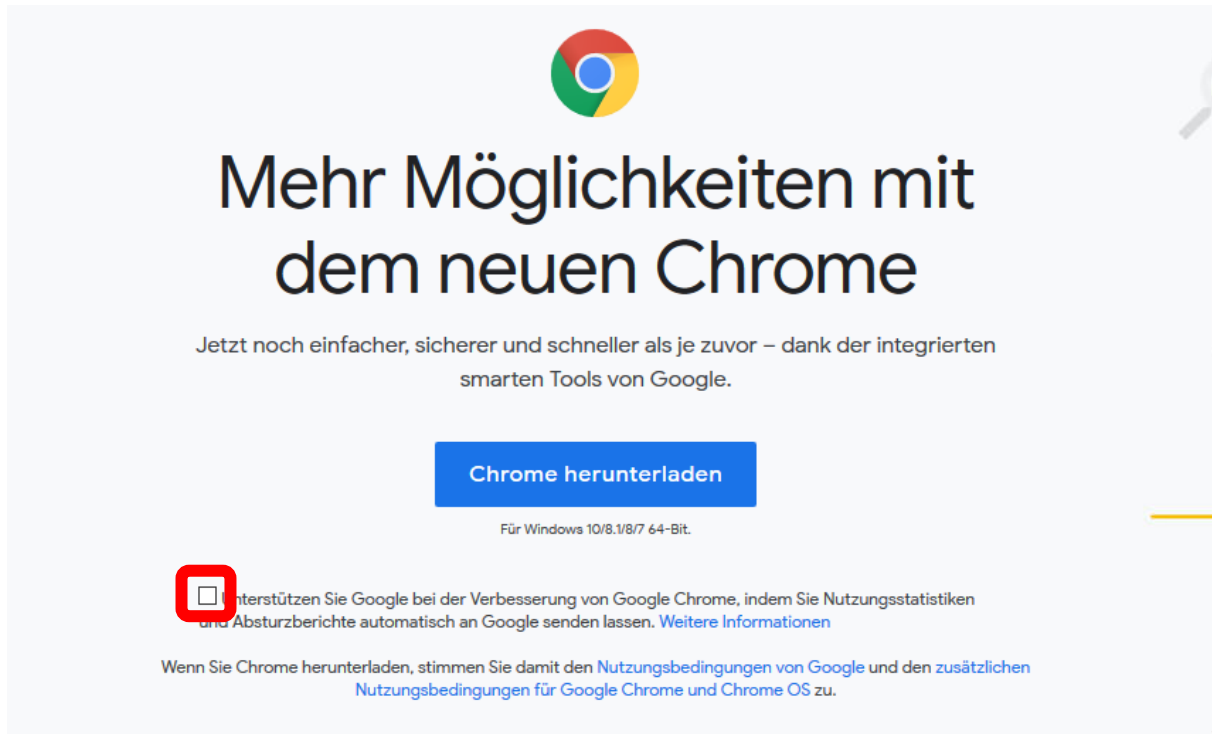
Mehr Möglichkeiten mit dem neuen Chrome

Jetzt noch einfacher, sicherer und schneller als je zuvor – dank der integrierten smarten Tools von Google.

Chrome herunterladen

Für Windows 10/8.1/8/7 64-Bit.

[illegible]nterstützen Sie Google bei der Verbesserung von Google Chrome, indem Sie Nutzungsstatistiken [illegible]nd Absturzberichte automatisch an Google senden lassen. Weitere Informationen

Wenn Sie Chrome herunterladen, stimmen Sie damit den Nutzungsbedingungen von Google und den zusätzlichen Nutzungsbedingungen für Google Chrome und Chrome OS zu.